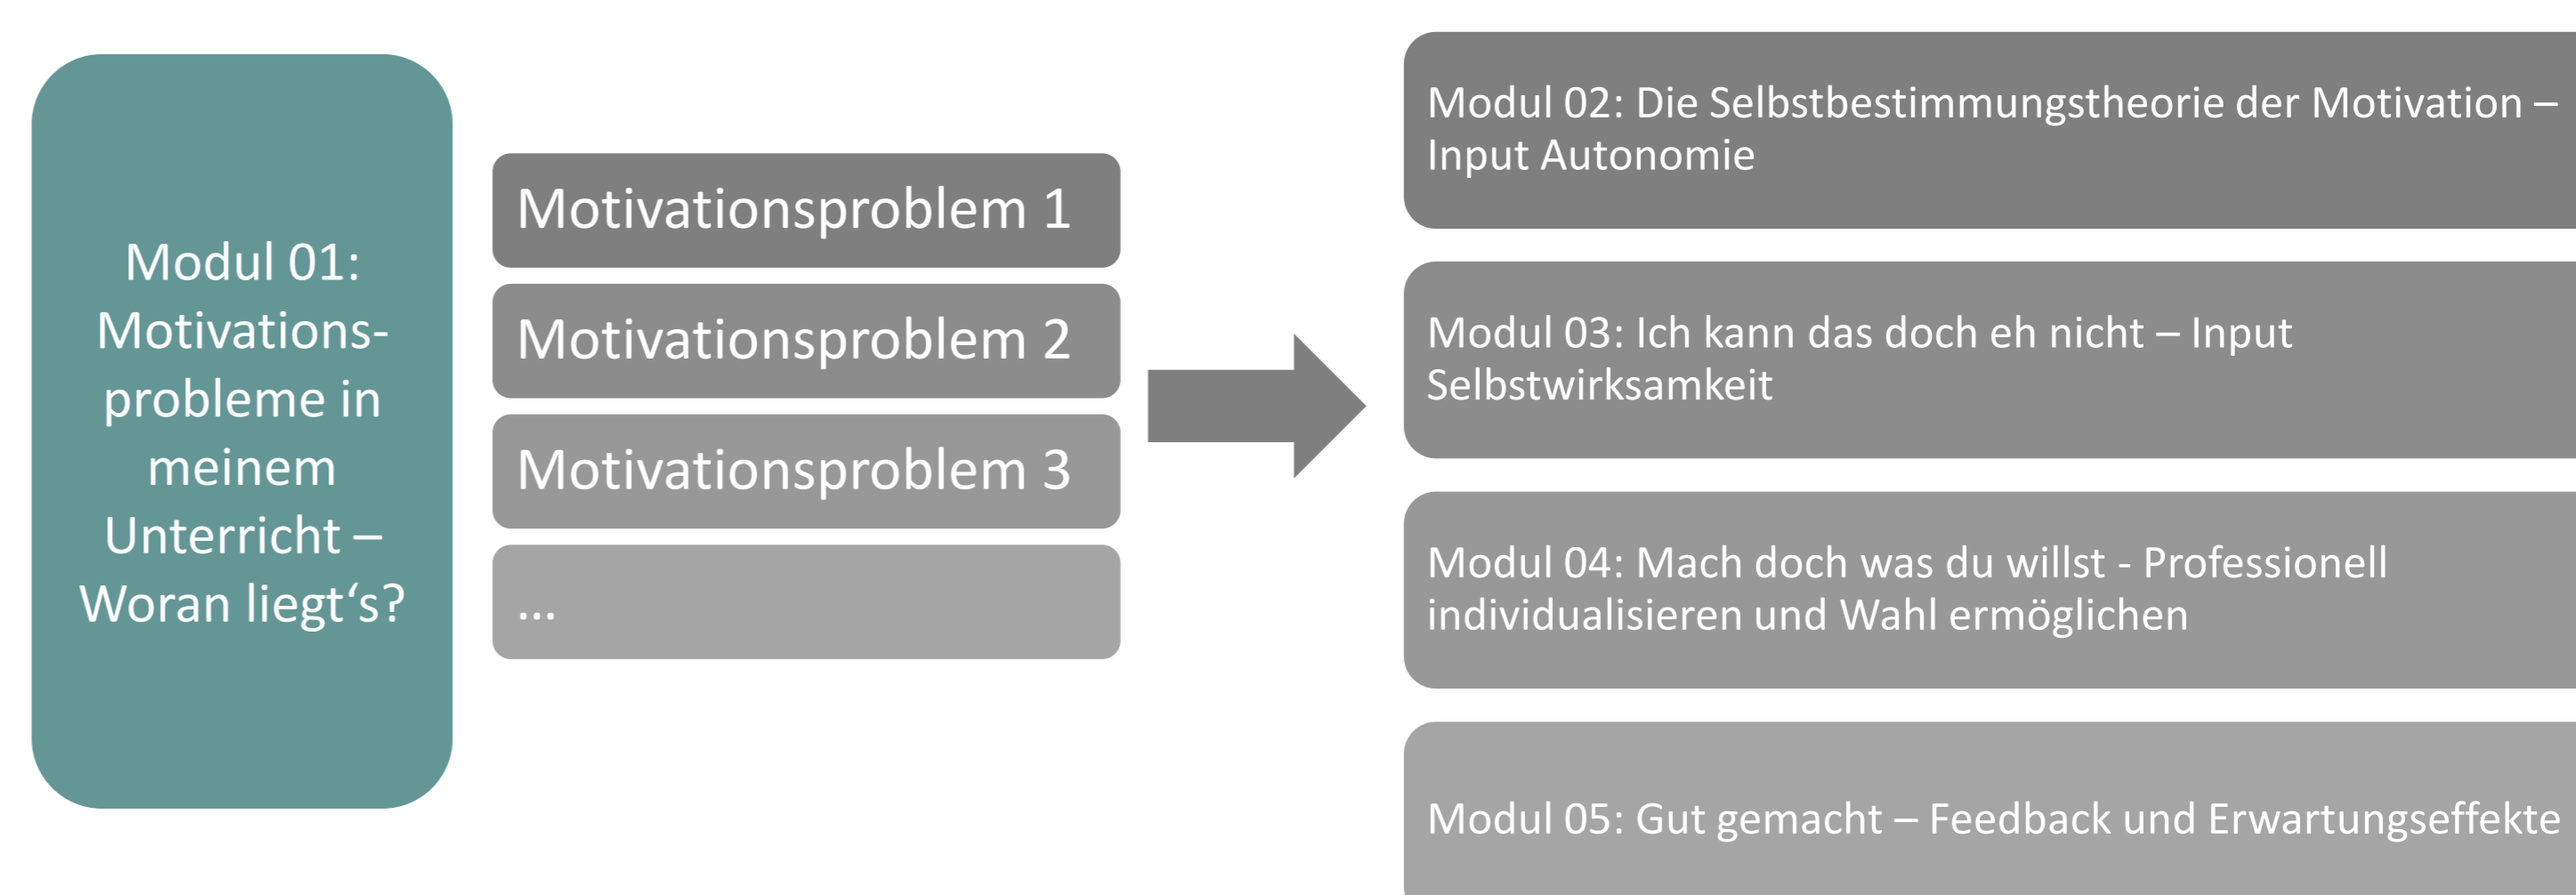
Modul 01: Motivationsprobleme in meinem Unterricht – Woran liegt‘s?

Motivationsproblem 1

Motivationsproblem 2

Motivationsproblem 3

...

Modul 02: Die Selbstbestimmungstheorie der Motivation – Input Autonomie

Modul 03: Ich kann das doch eh nicht – Input Selbstwirksamkeit

Modul 04: Mach doch was du willst - Professionell individualisieren und Wahl ermöglichen

Modul 05: Gut gemacht – Feedback und Erwartungseffekte